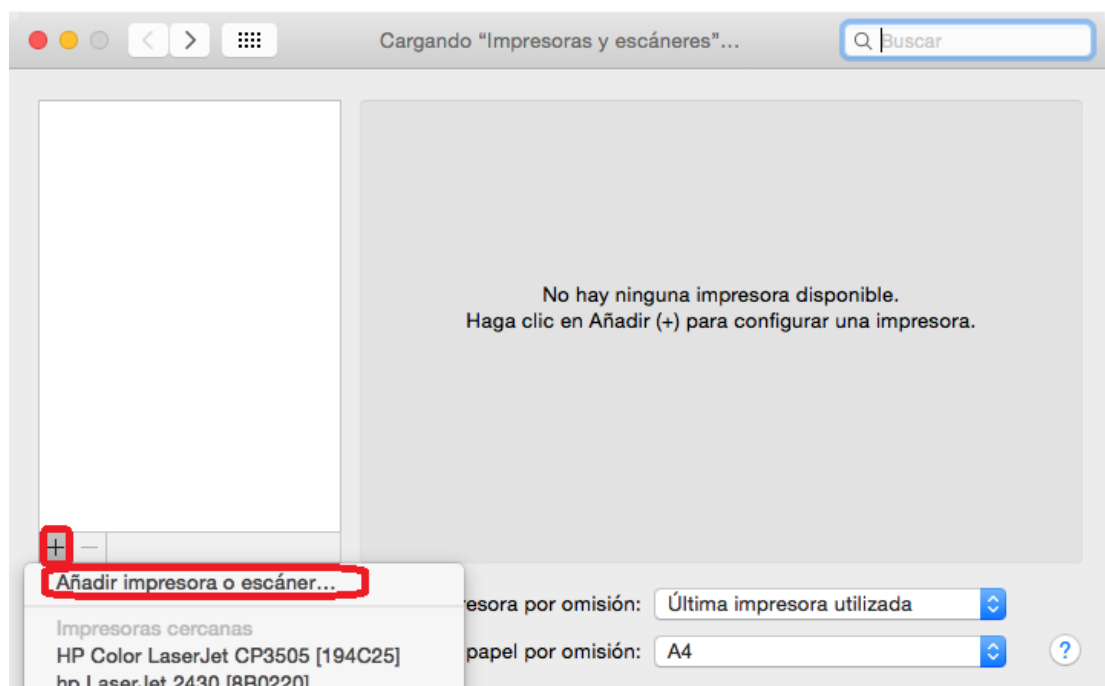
Cargando “Impresoras y escáneres”...

Buscar

No hay ninguna impresora disponible.
Haga clic en Añadir (+) para configurar una impresora.

+ —

Añadir impresora o escáner...

Impresoras cercanas
HP Color LaserJet CP3505 [194C25]
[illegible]

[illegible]resora por omisión: Última impresora utilizada

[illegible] papel por omisión: A4

?